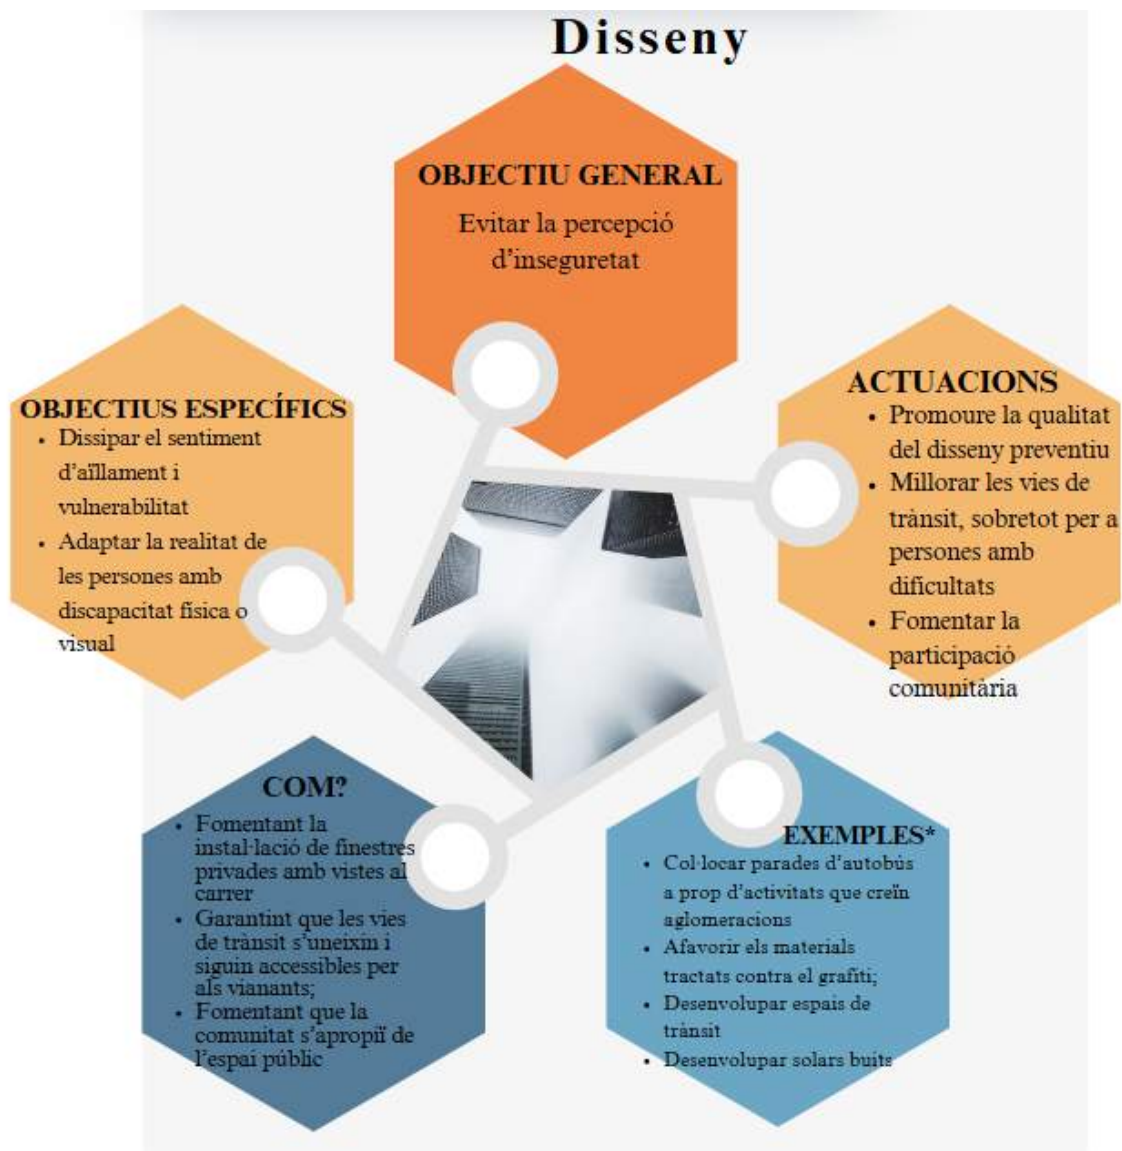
Disseny

OBJECTIU GENERAL

Evitar la percepció d'inseguretat

OBJECTIUS ESPECÍFICS

- Dissipar el sentiment d'aïllament i vulnerabilitat
- Adaptar la realitat de les persones amb discapacitat física o visual

ACTUACIONS

- Promoure la qualitat del disseny preventiu
- Millorar les vies de trànsit, sobretot per a persones amb dificultats
- Fomentar la participació comunitària

COM?

- Fomentant la instal·lació de finestres privades amb vistes al carrer
- Garantint que les vies de trànsit s'uneixin i siguin accessibles per als vianants;
- Fomentant que la comunitat s'apropiï de l'espai públic

EXEMPLES*

- Col·locar parades d'autobús a prop d'activitats que creïn aglomeracions
- Afavorir els materials tractats contra el grafiti;
- Desenvolupar espais de trànsit
- Desenvolupar solars buits